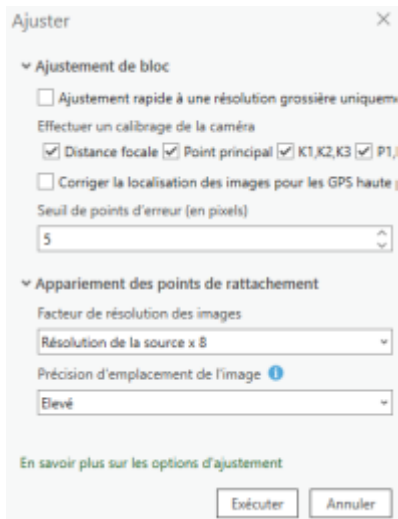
Ajuster ×

Ajustement de bloc

Ajustement rapide à une résolution grossière uniquem

Effectuer un calibrage de la caméra

Distance focale Point principal K1,K2,K3 P1,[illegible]

Corriger la localisation des images pour les GPS haute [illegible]

Seuil de points d'erreur (en pixels)

5

Appariement des points de rattachement

Facteur de résolution des images

Résolution de la source x 8

Précision d'emplacement de l'image

Elevé

En savoir plus sur les options d'ajustement

Exécuter Annuler